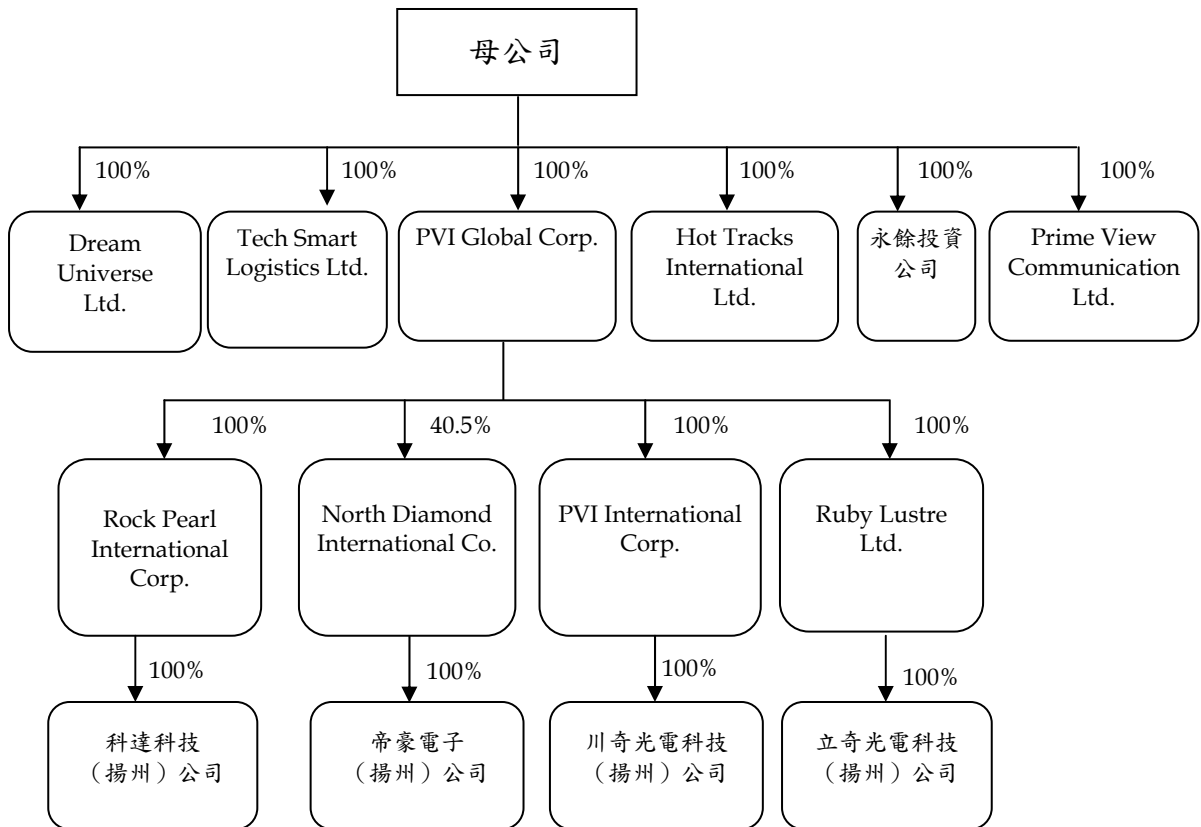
母公司

100%
Dream Universe Ltd.

100%
Tech Smart Logistics Ltd.

100%
PVI Global Corp.

100%
Hot Tracks International Ltd.

100%
永餘投資公司

100%
Prime View Communication Ltd.

100%
Rock Pearl International Corp.

40.5%
North Diamond International Co.

100%
PVI International Corp.

100%
Ruby Lustre Ltd.

100%
科達科技（揚州）公司

100%
帝豪電子（揚州）公司

100%
川奇光電科技（揚州）公司

100%
立奇光電科技（揚州）公司